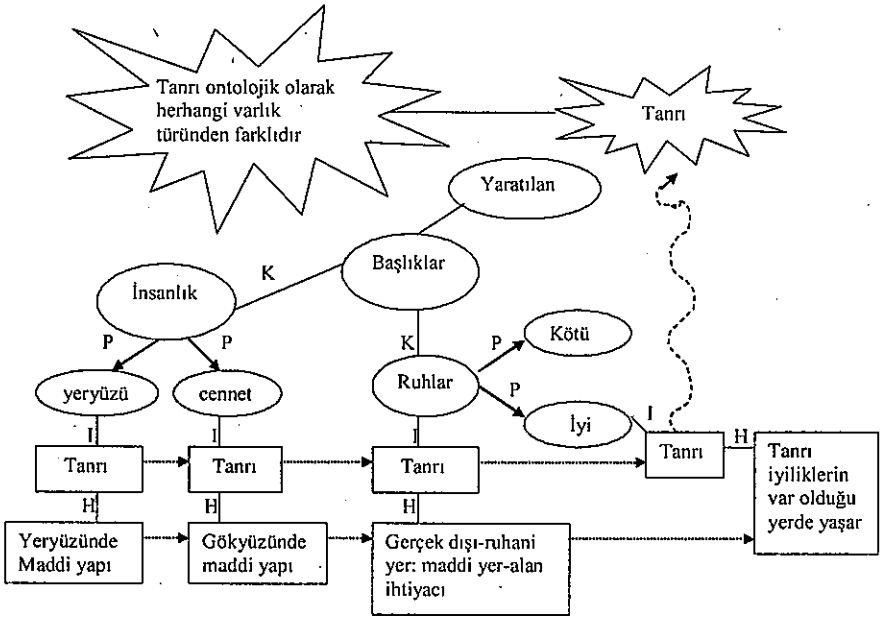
Tanrı ontolojik olarak herhangi varlık türünden farklıdır

Tanrı

Yaratılan

K

Başlıklar

İnsanlık

P

P

K

P

Kötü

yeryüzü

cennet

Ruhlar

P

İyi

I

I

I

I

Tanrı

Tanrı

Tanrı

Tanrı

H

Tanrı iyiliklerin var olduğu yerde yaşar

H

H

H

Yeryüzünde Maddi yapı

Gökyüzünde maddi yapı

Gerçek dışı-ruhani yer: maddi yer-alan ihtiyacı